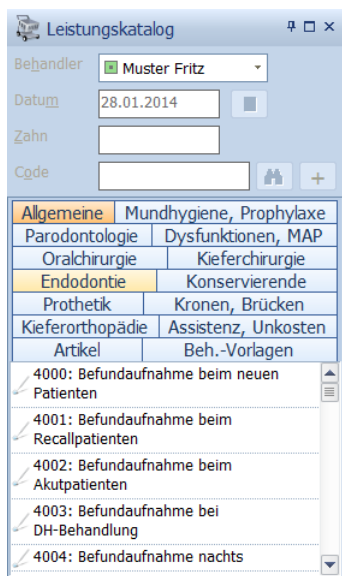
Leistungskatalog

Behandler
Muster Fritz

Datum
28.01.2014

Zahn

Code

+

| Allgemeine | Mundhygiene, Prophylaxe |
|---|---|
| Parodontologie | Dysfunktionen, MAP |
| Oralchirurgie | Kieferchirurgie |
| Endodontie | Konservierende |
| Prothetik | Kronen, Brücken |
| Kieferorthopädie | Assistenz, Unkosten |
| Artikel | Beh.-Vorlagen |

4000: Befundaufnahme beim neuen Patienten

4001: Befundaufnahme beim Recallpatienten

4002: Befundaufnahme beim Akutpatienten

4003: Befundaufnahme bei DH-Behandlung

4004: Befundaufnahme nachts